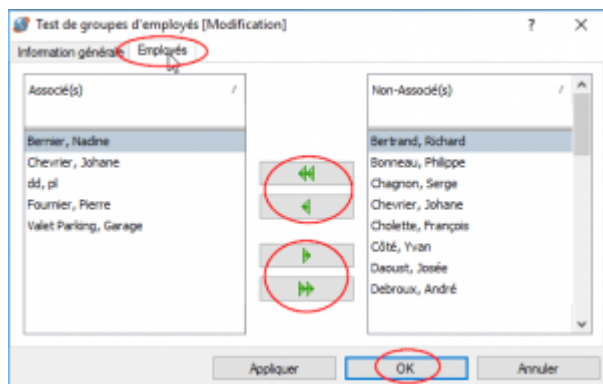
Test de groupes d'employés [Modification]

?

X

Information générale

Employés

Associé(s)

Bernier, Nadine

Chevrier, Johane

dd, pl

Fournier, Pierre

Valet Parking, Garage

Non-Associé(s)

Bertrand, Richard

Bonneau, Philippe

Chagnon, Serge

Chevrier, Johane

Cholette, François

Côté, Yvan

Daoust, Josée

Debroux, André

Appliquer

OK

Annuler